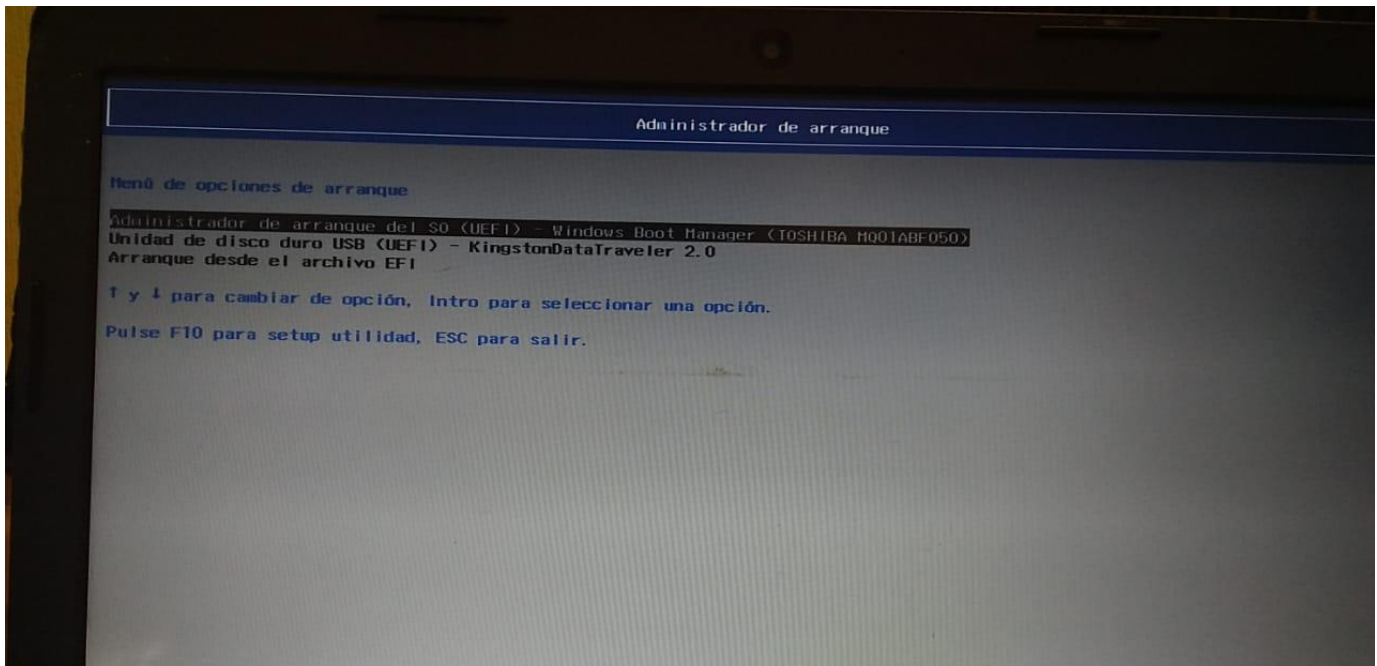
Administrador de arranque

Menú de opciones de arranque

Administrador de arranque del SO (UEFI) - Windows Boot Manager (TOSHIBA MQ01ABF050)
Unidad de disco duro USB (UEFI) - KingstonDataTraveler 2.0
Arranque desde el archivo EFI

↑ y ↓ para cambiar de opción, Intro para seleccionar una opción.

Pulse F10 para setup utilidad, ESC para salir.